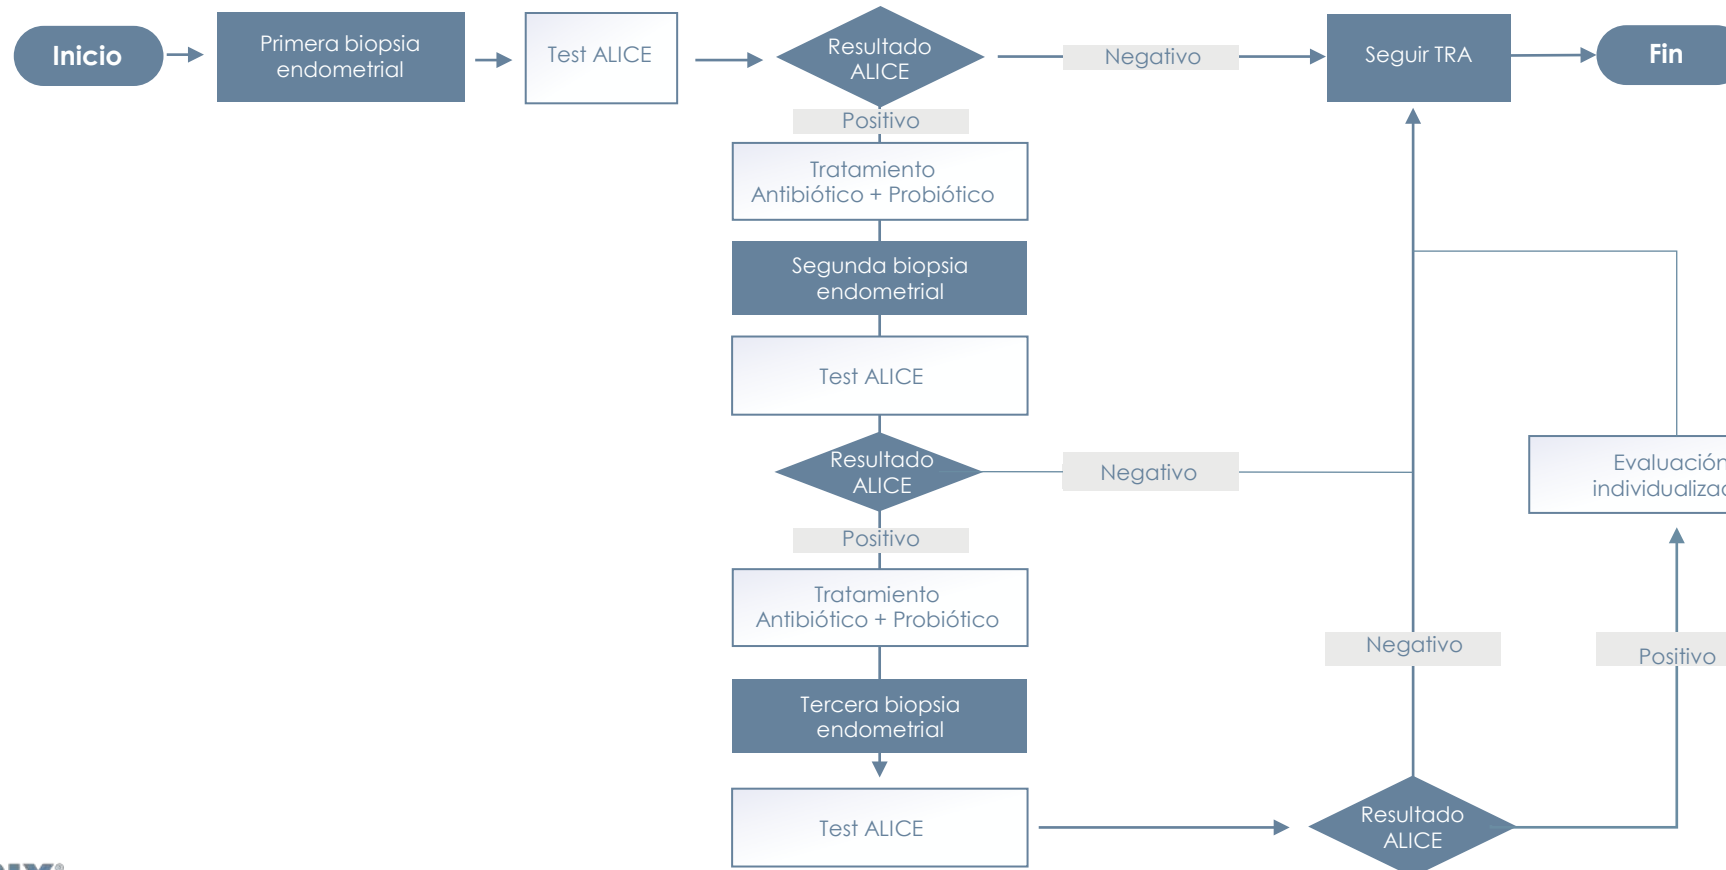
Inicio

Primera biopsia endometrial

Test ALICE

Resultado ALICE

Negativo

Seguir TRA

Fin

Positivo

Tratamiento Antibiótico + Probiótico

Segunda biopsia endometrial

Test ALICE

Resultado ALICE

Negativo

Evaluación individualiza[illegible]

Positivo

Tratamiento Antibiótico + Probiótico

Negativo

Positivo

Tercera biopsia endometrial

Test ALICE

Resultado ALICE